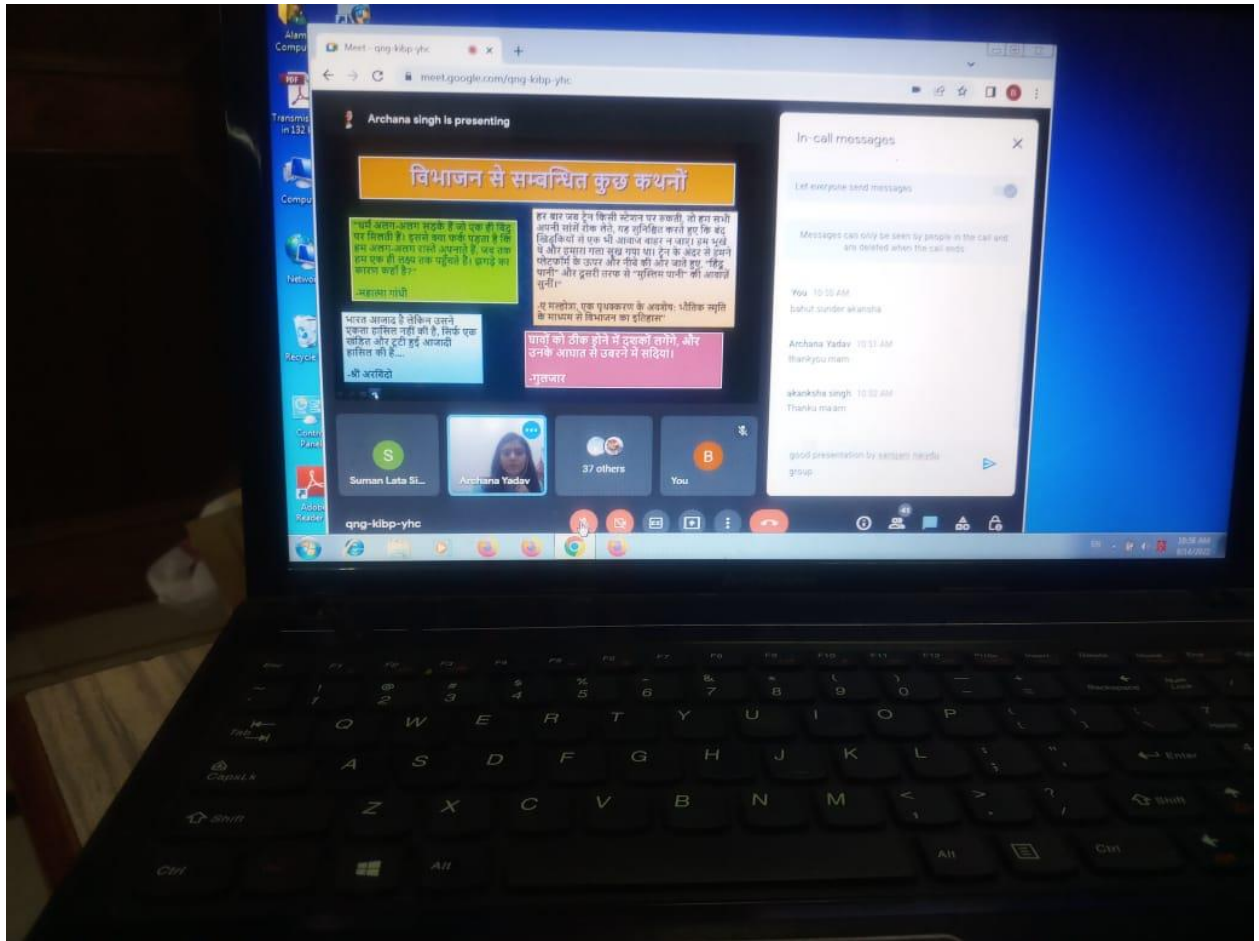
Alam Compu

Transmis in 132

Compu

Netwo

Recycle

Contr Panel

Adobe Reader

Meet - qng-kibp-yhc

meet.google.com/qng-kibp-yhc

Archana singh is presenting

विभाजन से सम्बन्धित कुछ कथनों

"धर्म अलग-अलग सड़के हैं जो एक ही बिंदु पर मिलती हैं। इससे क्या फर्क पड़ता है कि हम अलग-अलग रास्ते अपनाते हैं, जब तक हम एक ही लक्ष्य तक पहुँचते हैं। झगड़े का कारण कहाँ है?"

-महात्मा गांधी

हर बार जब ट्रेन किसी स्टेशन पर रुकती, तो हम सभी अपनी सांसें रोक लेते, यह सुनिश्चित करते हुए कि बंद खिड़कियों से एक भी आवाज बाहर न जाए। हम भूखे थे और हमारा गला सूख गया था। ट्रेन के अंदर से हमने प्लेटफॉर्म के ऊपर और नीचे की ओर जाते हुए "हिंदू पानी" और दूसरी तरफ से "मुस्लिम पानी" की आवाजें सुनीं।"

-ए मल्होत्रा, एक पृथक्करण के अवशेष: भौतिक स्मृति के माध्यम से विभाजन का इतिहास"

भारत आजाद है लेकिन उसने एकता हासिल नहीं की है, सिर्फ एक खंडित और टूटी हुई आजादी हासिल की है....

-श्री अरविंदो

घावों को ठीक होने में दशकों लगेंगे, और उनके आघात से उबरने में सदियां।

-गुलजार

S
Suman Lata Si...

Archana Yadav

37 others

B
You

qng-kibp-yhc

In-call messages

Let everyone send messages

Messages can only be seen by people in the call and are deleted when the call ends

You 10:50 AM
bahut sunder akansha

Archana Yadav 10:51 AM
thankyou mam

akanksha singh 10:52 AM
Thanku ma'am

good presentation by sanjeev nandu group

41

10:56 AM
8/14/2022

Esc F1 F2 F3 F4 F5 F6 F7 F8 F9 F10 F11 F12
~ ! 1 @ 2 # 3 $ 4 % 5 ^ 6 & 7 * 8 ( 9 ) 0 _ - + = Backspace
Tab Q W E R T Y U I O P { [ } ]
CapsLk A S D F G H J K L : ; " ' Enter
Shift Z X C V B N M < , > . ? / Shift
Ctrl Alt Alt Ctrl